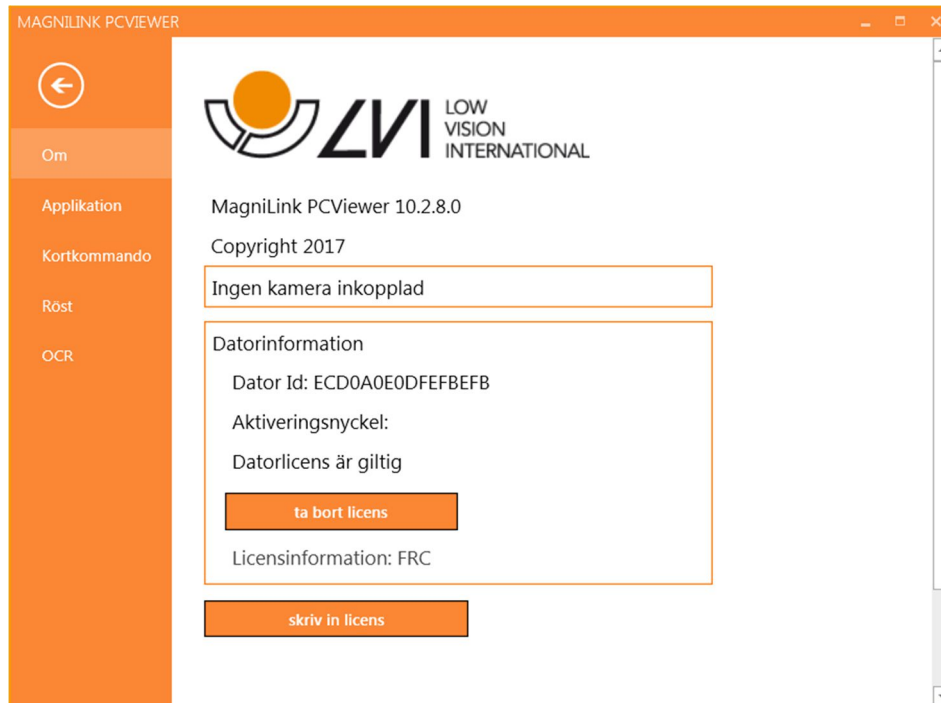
MAGNILINK PCVIEWER

Om

Applikation

Kortkommando

Röst

OCR

LVI LOW VISION INTERNATIONAL

MagniLink PCViewer 10.2.8.0

Copyright 2017

Ingen kamera inkopplad

Datorinformation

Dator Id: ECD0A0E0DFEFBEFB

Aktiveringsnyckel:

Datorlicens är giltig

ta bort licens

Licensinformation: FRC

skriv in licens